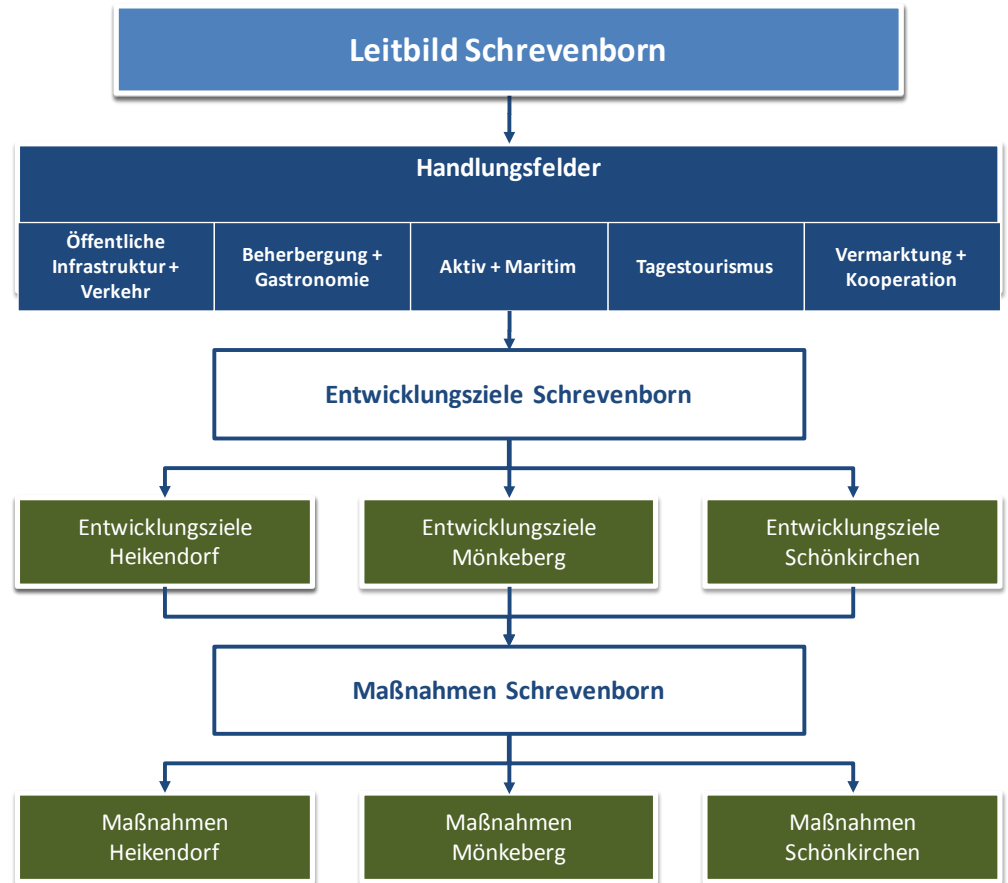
Leitbild Schrevenborn

Handlungsfelder

Öffentliche Infrastruktur + Verkehr

Beherbergung + Gastronomie

Aktiv + Maritim

Tagestourismus

Vermarktung + Kooperation

Entwicklungsziele Schrevenborn

Entwicklungsziele Heikendorf

Entwicklungsziele Mönkeberg

Entwicklungsziele Schönkirchen

Maßnahmen Schrevenborn

Maßnahmen Heikendorf

Maßnahmen Mönkeberg

Maßnahmen Schönkirchen